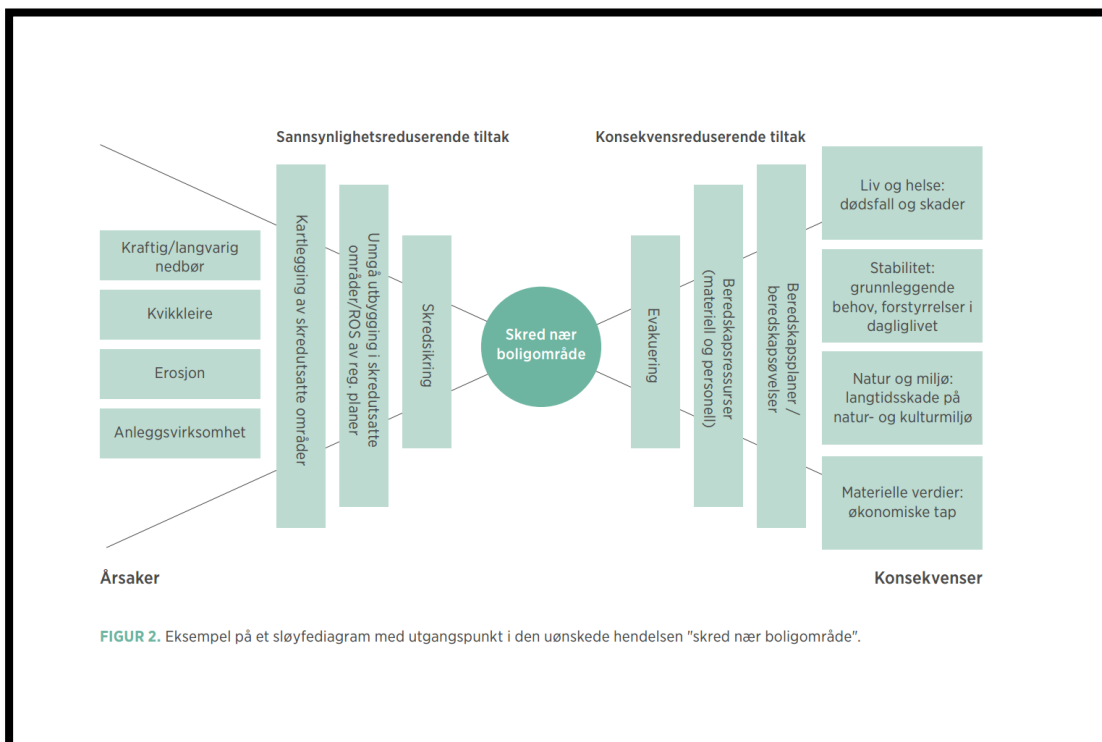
Sannsynlighetsreduserende tiltak

Konsekvensreduserende tiltak

Kraftig/langvarig nedbør

Kvikkleire

Erosjon

Anleggsvirksomhet

Kartlegging av skredutsatte områder

Unngå utbygging i skredutsatte områder/ROS av reg. planer

Skredsikring

Skred nær boligområde

Evakuering

Beredskapsressurser (materiell og personell)

Beredskapsplaner / beredskapsøvelser

Liv og helse: dødsfall og skader

Stabilitet: grunnleggende behov, forstyrrelser i dagliglivet

Natur og miljø: langtidsskade på natur- og kulturmiljø

Materielle verdier: økonomiske tap

Årsaker

Konsekvenser

FIGUR 2. Eksempel på et sløyfediagram med utgangspunkt i den uønskede hendelsen "skred nær boligområde".